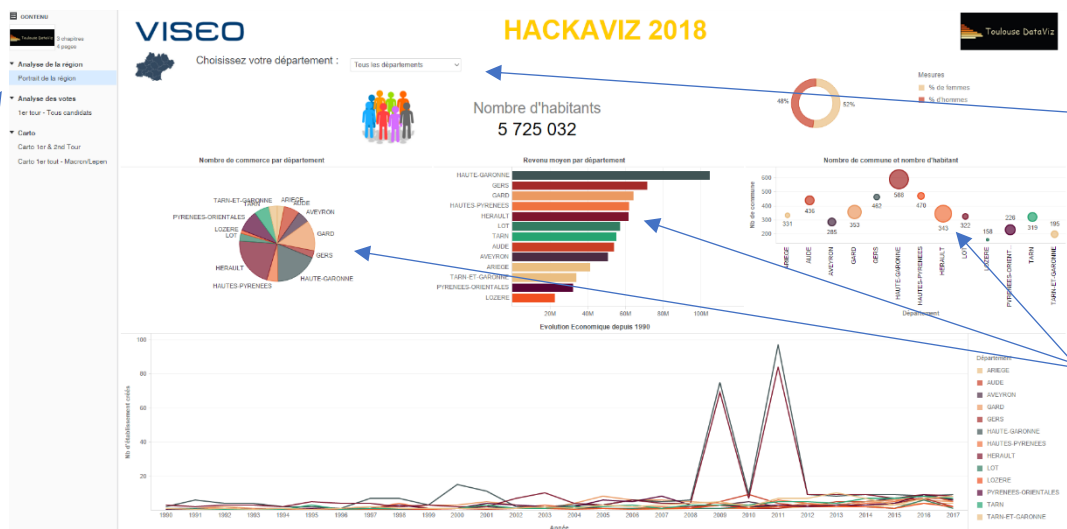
CONTENU

Toulouse DataViz 3 chapitres 4 pages

Analyse de la région
Portrait de la région

Analyse des votes
1er tour - Tous candidats

Carto
Carto 1er & 2nd Tour
Carto 1er tour - Macron/Lepen

VISEO

HACKAVIZ 2018

Toulouse DataViz

Choisissez votre département :
Tous les départements

Nombre d'habitants
5 725 032

48%
52%

Mesures
% de femmes
% d'hommes

Nombre de commerce par département

TARN-ET-GARONNE
TARN
ARIEGE
AUDE
AVEYRON
PYRENEES-ORIENTALES
LOZERE
LOT
GARD
GERS
HERAULT
HAUTE-GARONNE
HAUTES-PYRENEES

Revenu moyen par département

HAUTE-GARONNE
GERS
GARD
HAUTES-PYRENEES
HERAULT
LOT
TARN
AUDE
AVEYRON
ARIEGE
TARN-ET-GARONNE
PYRENEES-ORIENTALES
LOZERE
20M
40M
60M
80M
100M

Nombre de commune et nombre d'habitant

Nb de commune
600
500
400
300
200
586
470
462
436
393
343
331
322
319
285
226
195
158
ARIEGE
AUDE
AVEYRON
GARD
GERS
HAUTE-GARONNE
HAUTES-PYRENEES
HERAULT
LOT
LOZERE
PYRENEES-ORIENT...
TARN
TARN-ET-GARONNE
Département

Evolution Economique depuis 1990

Nb d'établissement créés
100
80
60
40
20
0
1990
1991
1992
1993
1994
1995
1996
1997
1998
1999
2000
2001
2002
2003
2004
2005
2006
2007
2008
2009
2010
2011
2012
2013
2014
2015
2016
2017
Année

Département
ARIEGE
AUDE
AVEYRON
GARD
GERS
HAUTE-GARONNE
HAUTES-PYRENEES
HERAULT
LOT
LOZERE
PYRENEES-ORIENTALES
TARN
TARN-ET-GARONNE